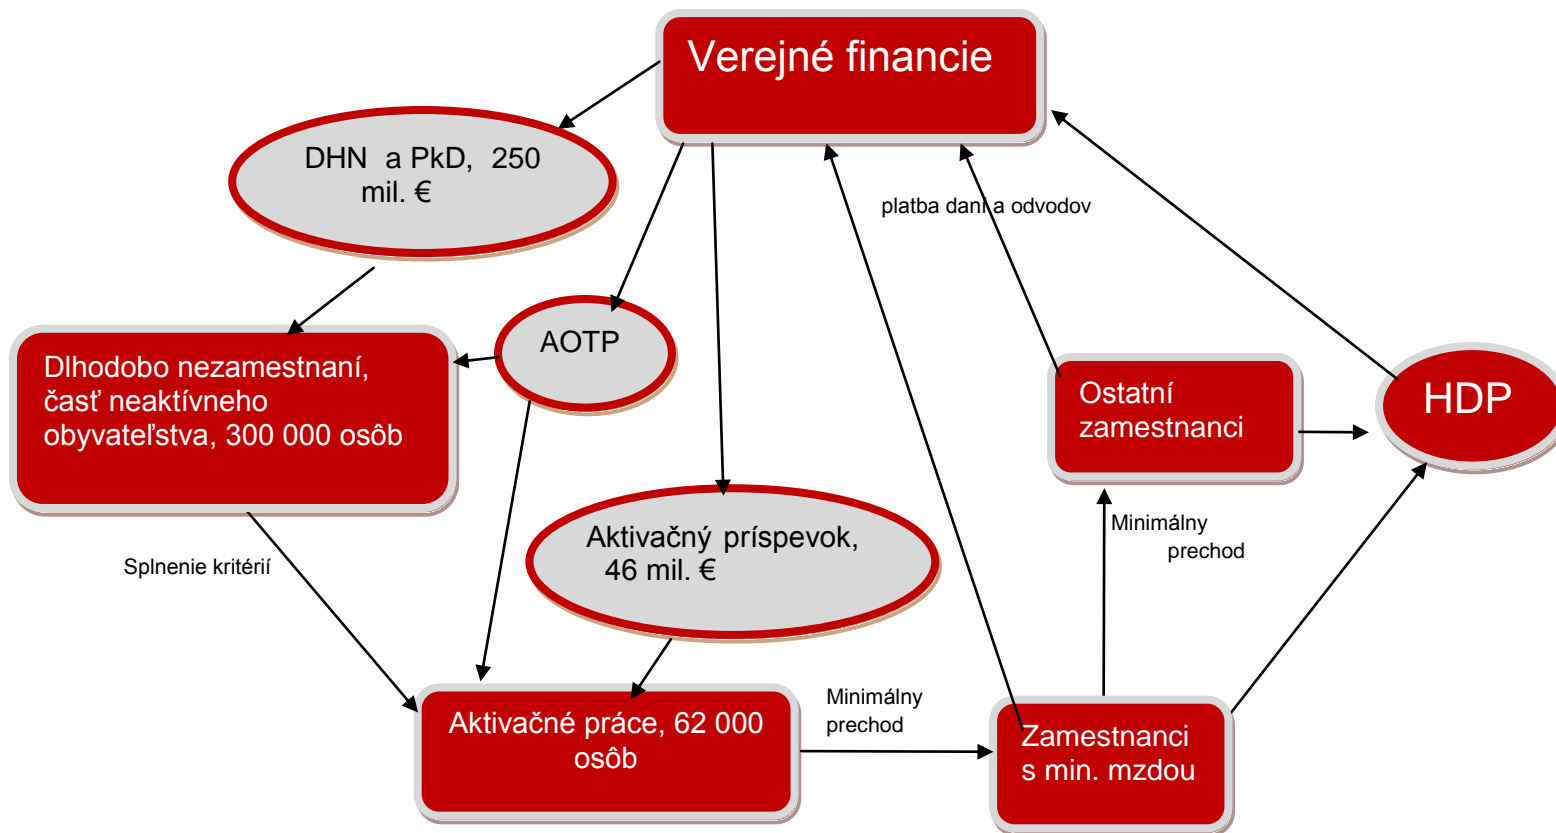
Verejné financie

DHN a PkD, 250 mil. €

platba daní a odvodov

AOTP

Dlhodobo nezamestnaní, časť neaktívneho obyvateľstva, 300 000 osôb

Ostatní zamestnanci

HDP

Aktivačný príspevok, 46 mil. €

Splnenie kritérií

Minimálny prechod

Minimálny prechod

Aktivačné práce, 62 000 osôb

Zamestnanci s min. mzdou